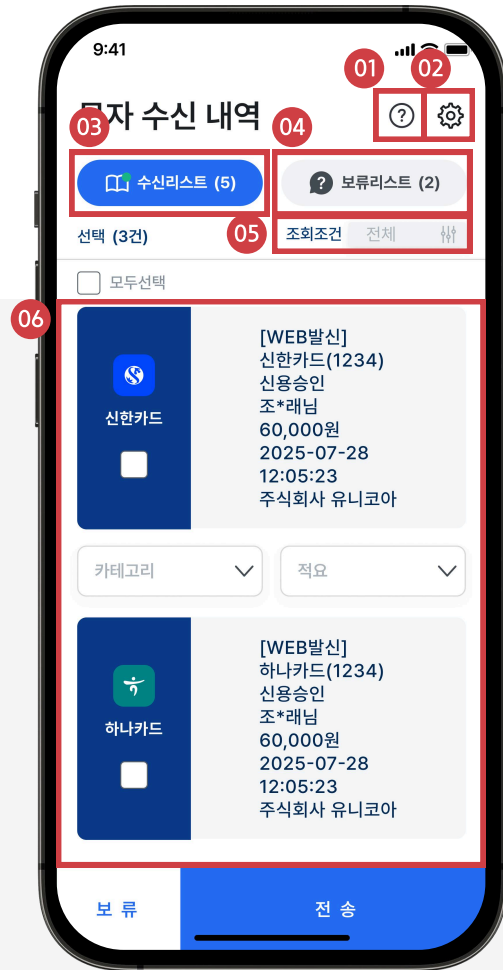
9:41

01 02

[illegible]자 수신 내역

03 04

수신리스트 (5)

보류리스트 (2)

선택 (3건)

05

조회조건 전체

모두선택

06

신한카드

[WEB발신]
신한카드(1234)
신용승인
조*래님
60,000원
2025-07-28
12:05:23
주식회사 유니코아

카테고리

적요

하나카드

[WEB발신]
하나카드(1234)
신용승인
조*래님
60,000원
2025-07-28
12:05:23
주식회사 유니코아

보 류

전 송